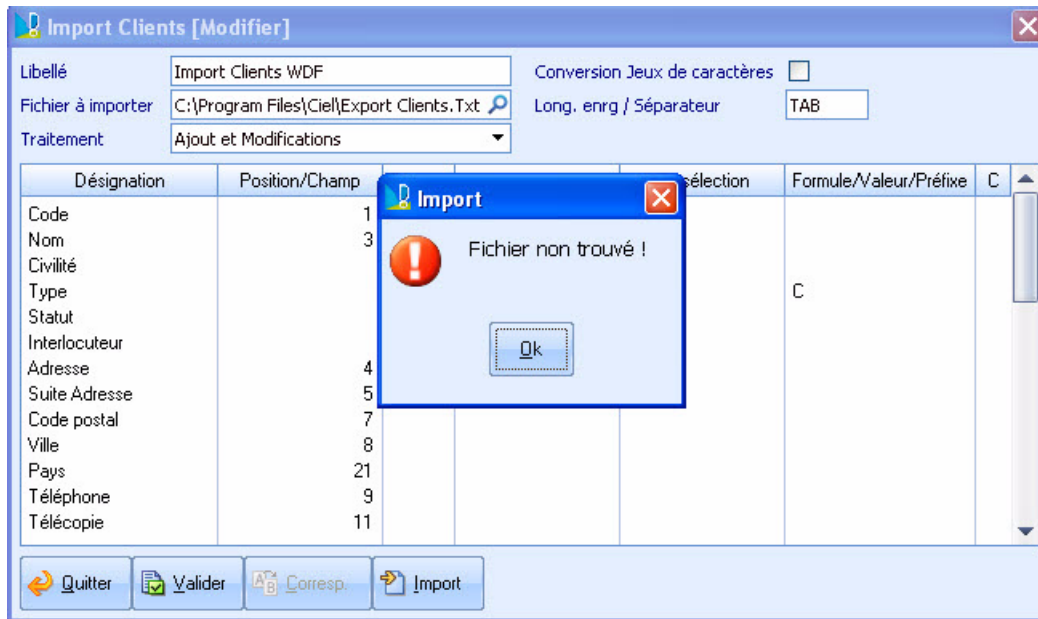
Import Clients [Modifier]

Libellé Import Clients WDF
Fichier à importer C:\Program Files\Ciel\Export Clients.Txt
Traitement Ajout et Modifications
Conversion Jeux de caractères
Long. enrg / Séparateur TAB

| Désignation | Position/Champ | | | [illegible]sélection | Formule/Valeur/Préfixe | C |
|---|---|---|---|---|---|---|
| Code | 1 | | | | | |
| Nom | 3 | | | | | |
| Civilité | | | | | | |
| Type | | | | | C | |
| Statut | | | | | | |
| Interlocuteur | | | | | | |
| Adresse | 4 | | | | | |
| Suite Adresse | 5 | | | | | |
| Code postal | 7 | | | | | |
| Ville | 8 | | | | | |
| Pays | 21 | | | | | |
| Téléphone | 9 | | | | | |
| Télécopie | 11 | | | | | |

Import

Fichier non trouvé !

Ok

Quitter Valider Corresp. Import